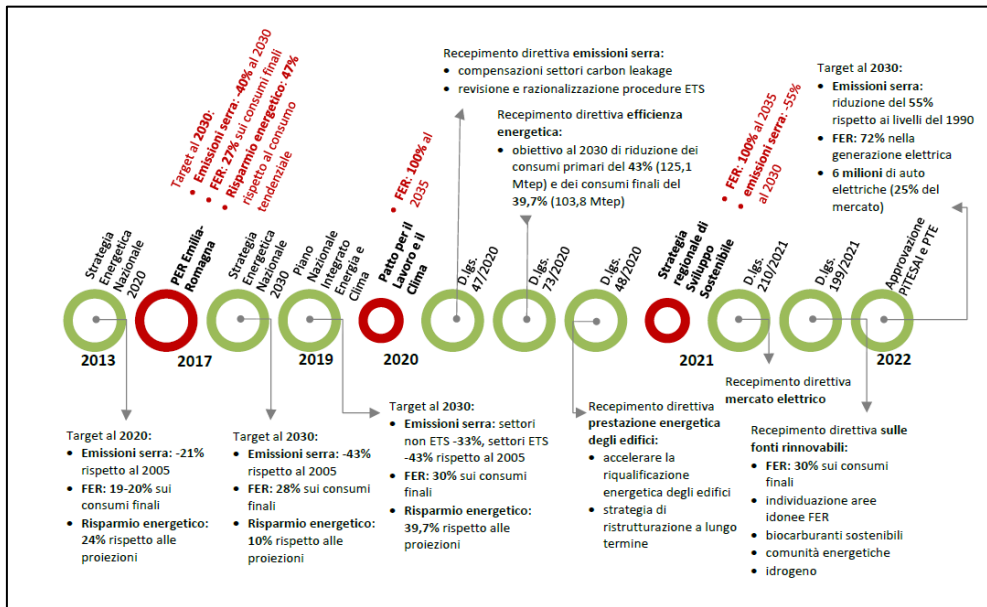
Strategia Energetica Nazionale 2020

2013

Target al 2020:
- **Emissioni serra**: -21% rispetto al 2005
- **FER**: 19-20% sui consumi finali
- **Risparmio energetico**: 24% rispetto alle proiezioni

Target al **2030**:
- **Emissioni serra**: **-40%** al 2030
- **FER**: **27%** sui consumi finali
- **Risparmio energetico**: **47%** rispetto al consumo tendenziale

**PER Emilia-Romagna**

2017

Strategia Energetica Nazionale 2030

Target al 2030:
- **Emissioni serra**: -43% rispetto al 2005
- **FER**: 28% sui consumi finali
- **Risparmio energetico**: 10% rispetto alle proiezioni

Piano Nazionale Integrato Energia e Clima

2019

Target al 2030:
- **Emissioni serra**: settori non ETS -33%, settori ETS -43% rispetto al 2005
- **FER**: 30% sui consumi finali
- **Risparmio energetico**: 39,7% rispetto alle proiezioni

- **FER**: **100%** al 2035

**Patto per il Lavoro e il Clima**

2020

D.lgs. 47/2020

Recepimento direttiva **emissioni serra**:
- compensazioni settori carbon leakage
- revisione e razionalizzazione procedure ETS

D.lgs. 73/2020

Recepimento direttiva **efficienza energetica**:
- obiettivo al 2030 di riduzione dei consumi primari del 43% (125,1 Mtep) e dei consumi finali del 39,7% (103,8 Mtep)

D.lgs. 48/2020

Recepimento direttiva **prestazione energetica degli edifici**:
- accelerare la riqualificazione energetica degli edifici
- strategia di ristrutturazione a lungo termine

- **FER**: **100%** al 2035
- **emissioni serra**: -55% al 2030

**Strategia regionale di Sviluppo Sostenibile**

2021

D.lgs. 210/2021

Recepimento direttiva **mercato elettrico**

D.lgs. 199/2021

Recepimento direttiva **sulle fonti rinnovabili**:
- **FER**: **30%** sui consumi finali
- individuazione aree idonee FER
- biocarburanti sostenibili
- comunità energetiche
- idrogeno

Approvazione PITESAI e PTE

2022

Target al 2030:
- **Emissioni serra**: riduzione del 55% rispetto ai livelli del 1990
- **FER**: **72%** nella generazione elettrica
- **6 milioni** di auto elettriche (25% del mercato)